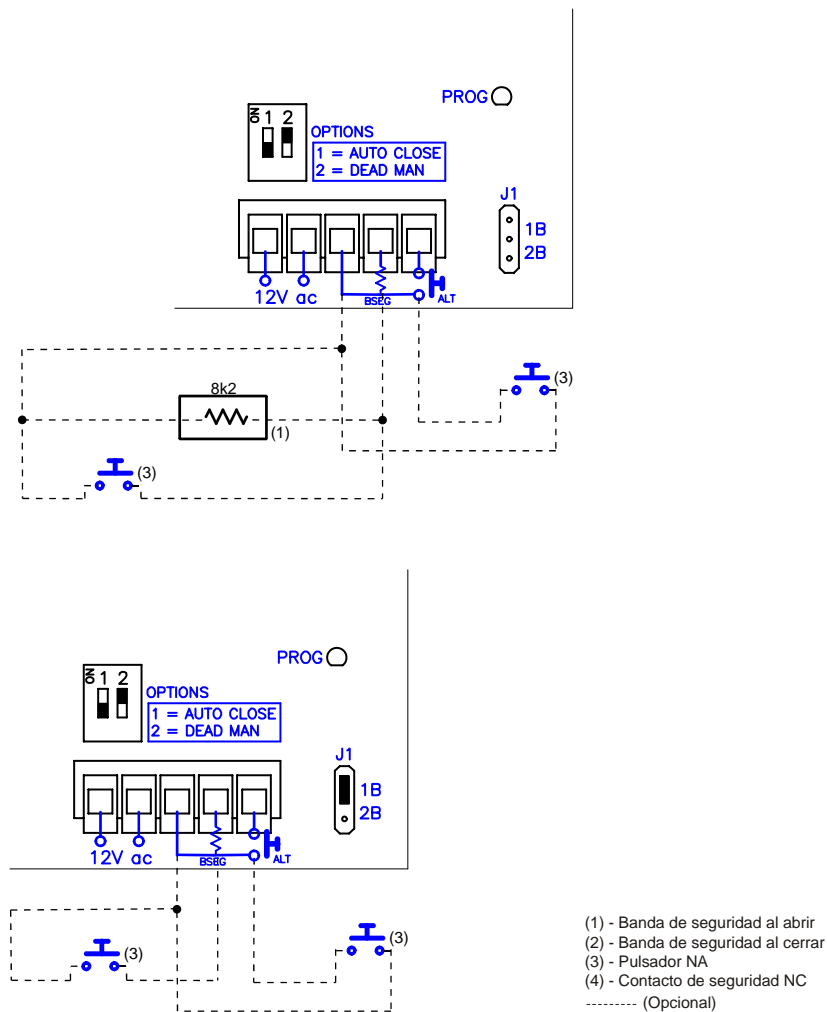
PROG

ON 1 2

OPTIONS
1 = AUTO CLOSE
2 = DEAD MAN

J1
1B
2B

12V ac
BSEG
ALT

8k2
(1)
(3)
(3)

PROG

ON 1 2

OPTIONS
1 = AUTO CLOSE
2 = DEAD MAN

J1
1B
2B

12V ac
BSEG
ALT

(3)
(3)

(1) - Banda de seguridad al abrir
(2) - Banda de seguridad al cerrar
(3) - Pulsador NA
(4) - Contacto de seguridad NC
--------- (Opcional)